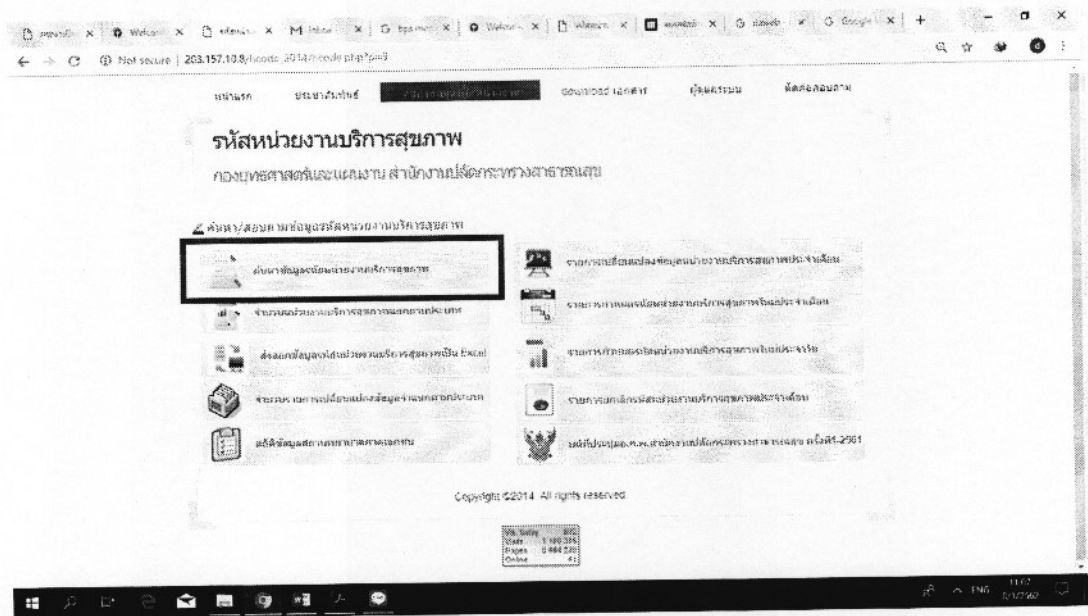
Welcom | Inbox | Welcom | Google

Not secure | 203.157.10.8/hcode_2014/hcode.php?p=3

หน้าแรก  ประชาสัมพันธ์  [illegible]  download เอกสาร  ผู้ดูแลระบบ  ติดต่อสอบถาม

รหัสหน่วยงานบริการสุขภาพ

กองยุทธศาสตร์และแผนงาน สำนักงานปลัดกระทรวงสาธารณสุข

ค้นหา/สอบถามข้อมูลรหัสหน่วยงานบริการสุขภาพ

ค้นหาข้อมูลรหัสหน่วยงานบริการสุขภาพ

จำนวนหน่วยงานบริการสุขภาพทั่วประเทศ

ส่งออกข้อมูลรหัสหน่วยงานบริการสุขภาพเป็น Excel

จำนวนการเปลี่ยนแปลงข้อมูล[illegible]

สถิติข้อมูล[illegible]

รายการเปลี่ยนแปลงข้อมูลหน่วยงานบริการสุขภาพประจำเดือน

รายการหน่วยงานบริการสุขภาพใหม่ประจำเดือน

รายการ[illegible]หน่วยงานบริการสุขภาพใหม่ประจำปี

รายการยกเลิกรหัสหน่วยงานบริการสุขภาพประจำเดือน

มติที่ประชุม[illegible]สำนักงานปลัดกระทรวงสาธารณสุข ครั้งที่1-2561

Copyright ©2014 All rights reserved

Vis. today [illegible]
Visits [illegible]
Pages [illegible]
Online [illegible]

ENG 11:07 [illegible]